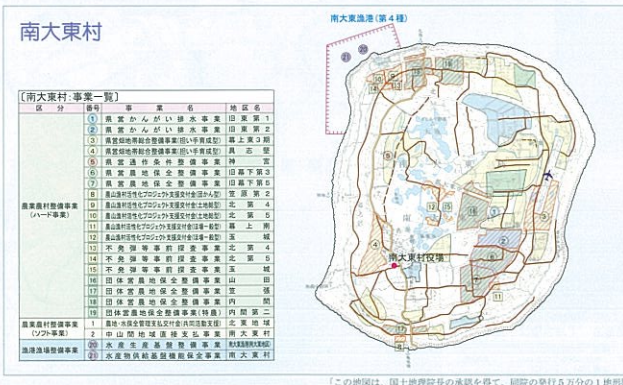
南大東村

［南大東村：事業一覧］

| 区分 | 番号 | 事業名 | 地区名 |
|---|---|---|---|
| 農業農村整備事業（ハード事業） | 1 | 県営かんがい排水事業 | 旧東第1 |
| | 2 | 県営かんがい排水事業 | 旧東第2 |
| | 3 | 県営畑地帯総合整備事業(担い手育成型) | 幕上第3 |
| | 4 | 県営畑地帯総合整備事業(担い手育成型) | 具志堅 |
| | 5 | 県営通作条件整備事業 | 神宮 |
| | 6 | 県営農地保全整備事業 | 旧幕下第3 |
| | 7 | 県営農地保全整備事業 | 旧幕下第5 |
| | 8 | 農山漁村活性化プロジェクト支援交付金(区画整理) | 笠原第2 |
| | 9 | 農山漁村活性化プロジェクト支援交付金(土地総整) | 北第4 |
| | 10 | 農山漁村活性化プロジェクト支援交付金(土地総整) | 北第5 |
| | 11 | 農山漁村活性化プロジェクト支援交付金(畑地かんがい) | 幕上南 |
| | 12 | 農山漁村活性化プロジェクト支援交付金(畑地かんがい) | 玉城 |
| | 13 | 不発弾等事前探査事業 | 北第2 |
| | 14 | 不発弾等事前探査事業 | 北第3 |
| | 15 | 不発弾等事前探査事業 | 玉城 |
| | 16 | 団体営農地保全整備事業 | 北 |
| | 17 | 団体営農地保全整備事業 | 山田 |
| | 18 | 団体営農地保全整備事業 | 南 |
| | 19 | 団体営農地保全整備事業 | 内間 |
| | 20 | 団体営農地保全整備事業(特殊) | 内間第二 |
| 農業農村整備事業（ソフト事業） | 1 | 農地・水保全管理支払交付金(共同活動支援) | 大東地域 |
| | 2 | 中山間地域等直接支払事業 | 南大東村 |
| 漁港漁場整備事業 | 21 | 水産生産基盤整備事業 | 南大東漁港(南大東地区) |
| | 22 | 水産物供給基盤機能保全事業 | 南大東村 |

南大東漁港（第4種）

21
22
南大東村役場

「この地図は、国土地理院長の承認を得て、同院の発行5万分の1地形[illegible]